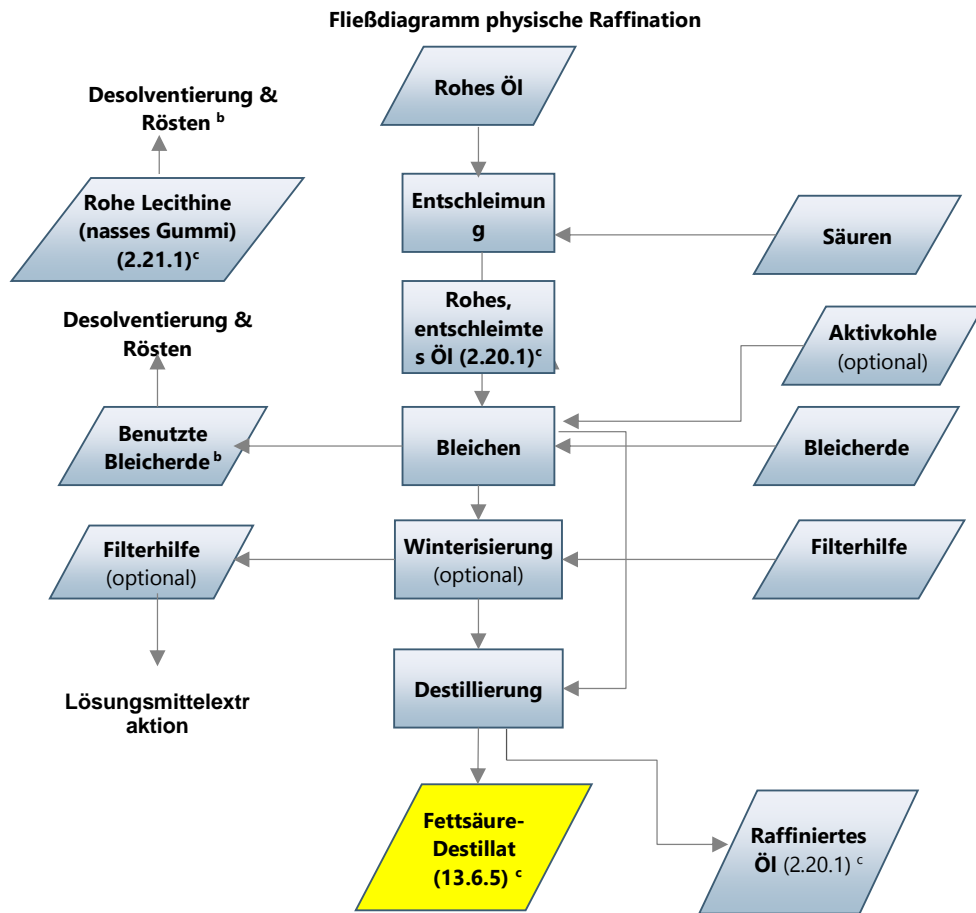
Fließdiagramm physische Raffination

Rohes Öl

Desolventierung & Rösten $^{b}$

Rohe Lecithine (nasses Gummi) (2.21.1)$^{c}$

Entschleimung

Säuren

Rohes, entschleimtes Öl (2.20.1)$^{c}$

Desolventierung & Rösten

Aktivkohle (optional)

Benutzte Bleicherde $^{b}$

Bleichen

Bleicherde

Filterhilfe (optional)

Winterisierung (optional)

Filterhilfe

Lösungsmittelextraktion

Destillierung

Fettsäure-Destillat (13.6.5) $^{c}$

Raffiniertes Öl (2.20.1) $^{c}$